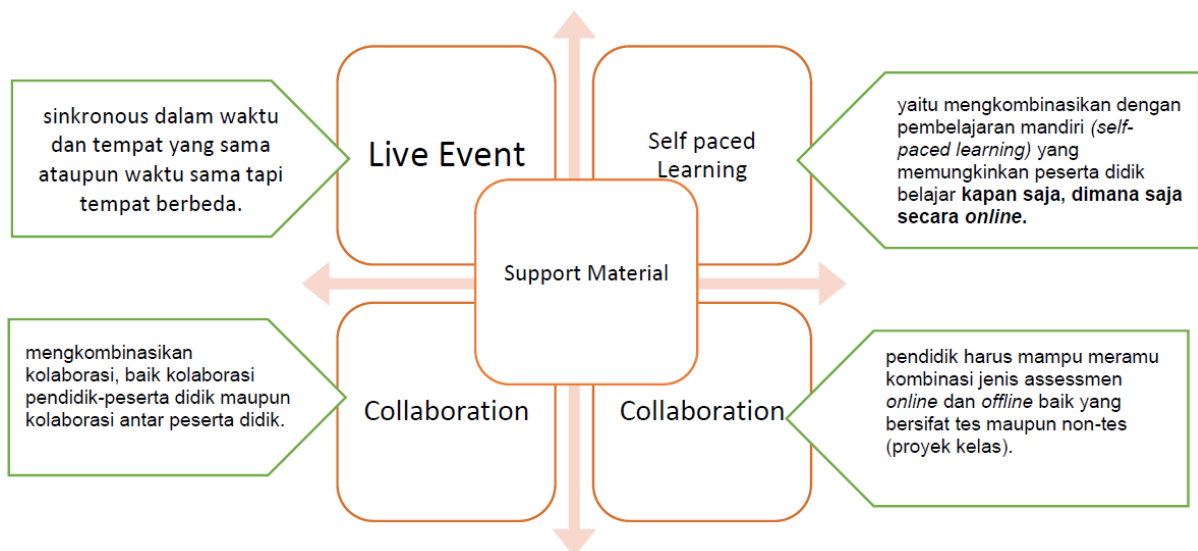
sinkronous dalam waktu dan tempat yang sama ataupun waktu sama tapi tempat berbeda.

Live Event

Self paced Learning

yaitu mengkombinasikan dengan pembelajaran mandiri *(self-paced learning)* yang memungkinkan peserta didik belajar **kapan saja, dimana saja secara *online*.**

Support Material

mengkombinasikan kolaborasi, baik kolaborasi pendidik-peserta didik maupun kolaborasi antar peserta didik.

Collaboration

Collaboration

pendidik harus mampu meramu kombinasi jenis assessmen *online* dan *offline* baik yang bersifat tes maupun non-tes (proyek kelas).